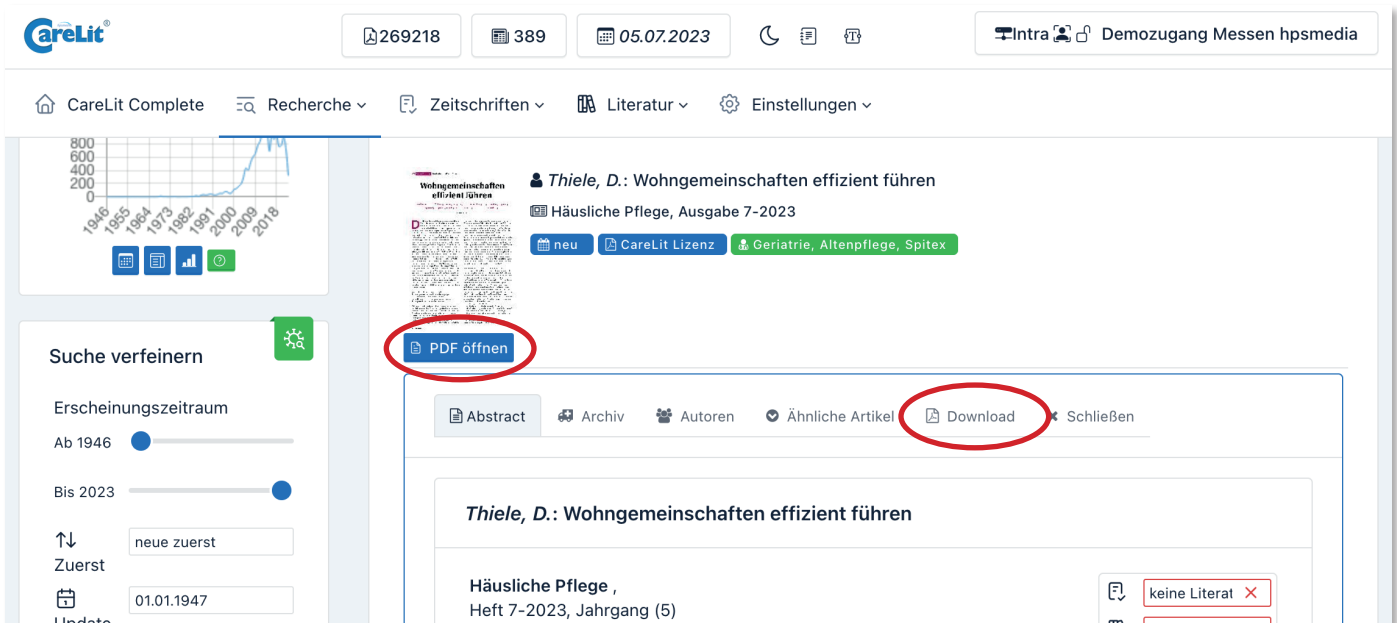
CareLit®

269218 389 05.07.2023

Intra Demozugang Messen hpsmedia

CareLit Complete Recherche Zeitschriften Literatur Einstellungen

800
600
400
200
0
1946 1955 1964 1973 1982 1991 2000 2009 2018

Suche verfeinern

Erscheinungszeitraum

Ab 1946

Bis 2023

Zuerst neue zuerst

Update 01.01.1947

Wohngemeinschaften effizient führen

Thiele, D.: Wohngemeinschaften effizient führen

Häusliche Pflege, Ausgabe 7-2023

neu CareLit Lizenz Geriatrie, Altenpflege, Spitex

PDF öffnen

Abstract Archiv Autoren Ähnliche Artikel Download Schließen

Thiele, D.: Wohngemeinschaften effizient führen

Häusliche Pflege ,
Heft 7-2023, Jahrgang (5)

keine Literat